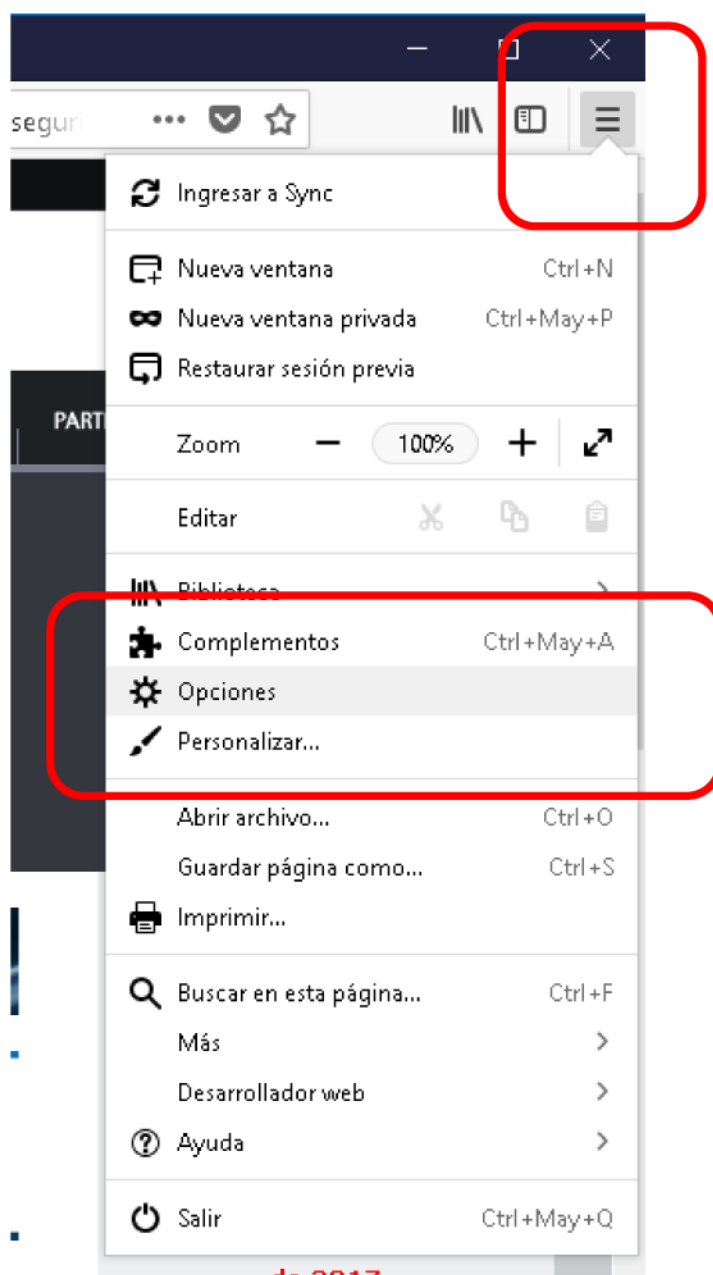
segur

Ingresar a Sync

Nueva ventana Ctrl+N
Nueva ventana privada Ctrl+May+P
Restaurar sesión previa

PART

Zoom − 100% +

Editar

Biblioteca
Complementos Ctrl+May+A
Opciones
Personalizar...

Abrir archivo... Ctrl+O
Guardar página como... Ctrl+S
Imprimir...

Buscar en esta página... Ctrl+F
Más
Desarrollador web
Ayuda

Salir Ctrl+May+Q

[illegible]